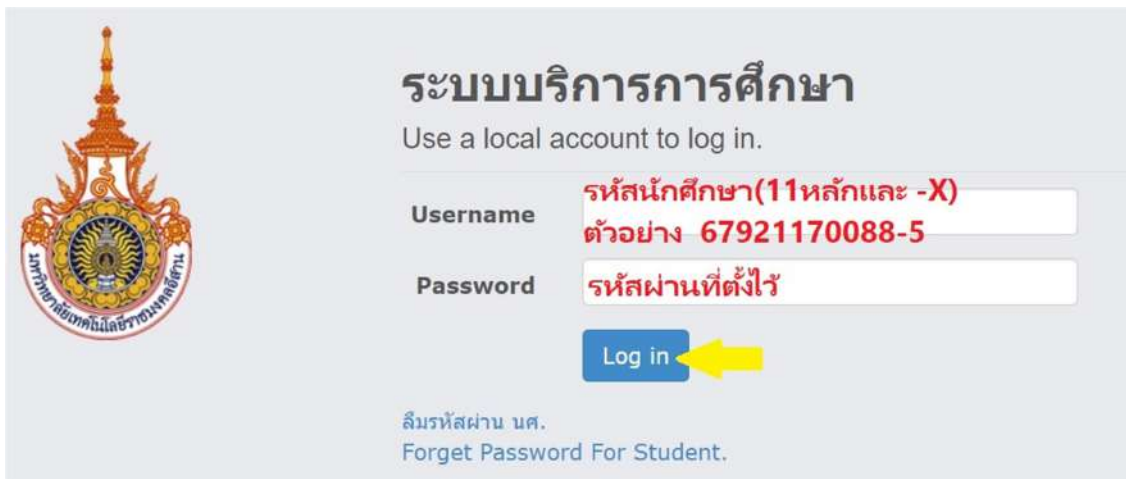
มหาวิทยาลัยเทคโนโลยีราชมงคลอีสาน

ระบบบริการการศึกษา

Use a local account to log in.

Username
รหัสนักศึกษา(11หลักและ -X)
ตัวอย่าง 67921170088-5

Password
รหัสผ่านที่ตั้งไว้

Log in

ลืมรหัสผ่าน นศ.
Forget Password For Student.